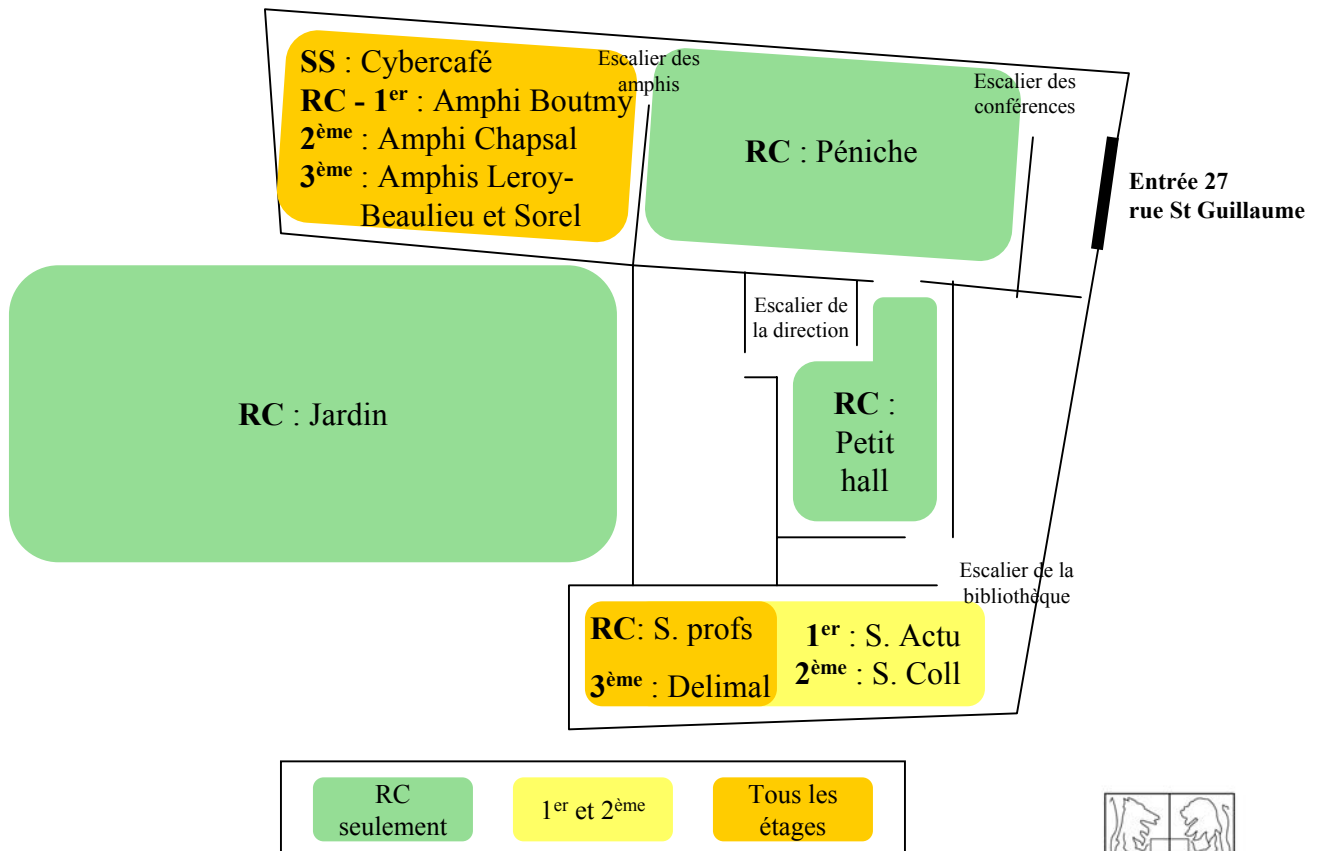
**SS** : Cybercafé
**RC - 1^er^** : Amphi Boutmy
**2^ème^** : Amphi Chapsal
**3^ème^** : Amphis Leroy-Beaulieu et Sorel

Escalier des amphis

**RC** : Péniche

Escalier des conférences

**Entrée 27 rue St Guillaume**

**RC** : Jardin

Escalier de la direction

**RC** : Petit hall

Escalier de la bibliothèque

**RC**: S. profs
**3^ème^** : Delimal

**1^er^** : S. Actu
**2^ème^** : S. Coll

| RC seulement | 1^er^ et 2^ème^ | Tous les étages |
|---|---|---|